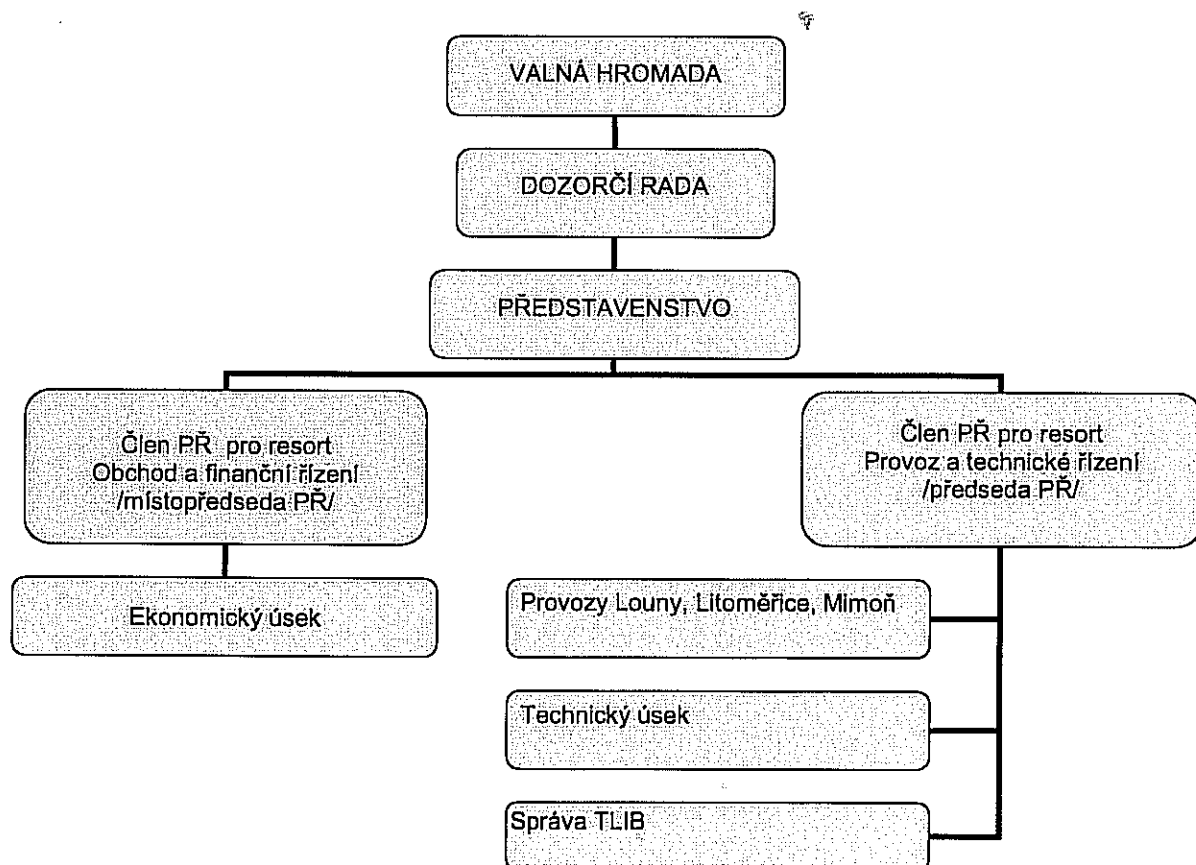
VALNÁ HROMADA

DOZORČÍ RADA

PŘEDSTAVENSTVO

Člen PŘ pro resort
Obchod a finanční řízení
/místopředseda PŘ/

Člen PŘ pro resort
Provoz a technické řízení
/předseda PŘ/

Ekonomický úsek

Provozy Louny, Litoměřice, Mimoň

Technický úsek

Správa TLIB